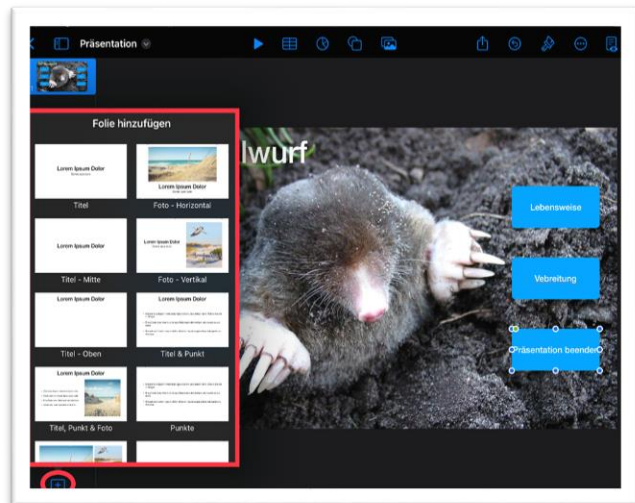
Präsentation

Folie hinzufügen

Lorem Ipsum Dolor

Titel

Lorem Ipsum Dolor

Foto - Horizontal

Lorem Ipsum Dolor

Titel - Mitte

Lorem Ipsum Dolor

Foto - Vertikal

Lorem Ipsum Dolor

Titel - Oben

Lorem Ipsum Dolor

Titel & Punkt

Lorem Ipsum Dolor

Titel, Punkt & Foto

Punkte

lwurf

Lebensweise

Vebreitung

Präsentation beenden